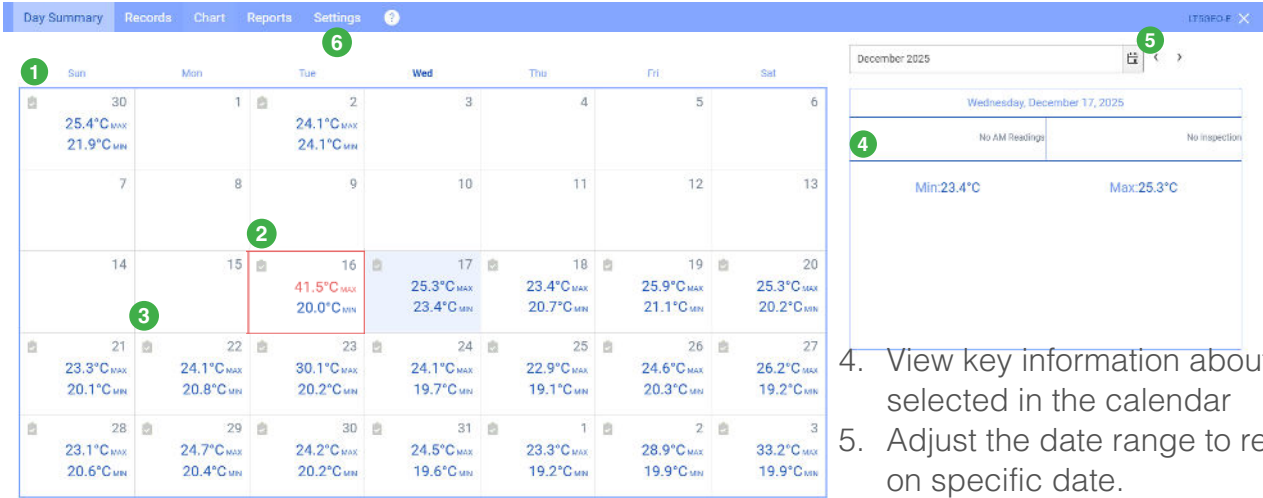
Day Summary Records Chart Reports Settings ? LTS3FO-E ✕

6

1 Sun Mon Tue Wed Thu Fri Sat

| Sun | Mon | Tue | Wed | Thu | Fri | Sat |
|---|---|---|---|---|---|---|
| 30 25.4°C MAX 21.9°C MIN | 1 | 2 24.1°C MAX 24.1°C MIN | 3 | 4 | 5 | 6 |
| 7 | 8 | 9 | 10 | 11 | 12 | 13 |
| 14 | 15 | 16 41.5°C MAX 20.0°C MIN | 17 25.3°C MAX 23.4°C MIN | 18 23.4°C MAX 20.7°C MIN | 19 25.9°C MAX 21.1°C MIN | 20 25.3°C MAX 20.2°C MIN |
| 21 23.3°C MAX 20.1°C MIN | 22 24.1°C MAX 20.8°C MIN | 23 30.1°C MAX 20.2°C MIN | 24 24.1°C MAX 19.7°C MIN | 25 22.9°C MAX 19.1°C MIN | 26 24.6°C MAX 20.3°C MIN | 27 26.2°C MAX 19.2°C MIN |
| 28 23.1°C MAX 20.6°C MIN | 29 24.7°C MAX 20.4°C MIN | 30 24.2°C MAX 20.2°C MIN | 31 24.5°C MAX 19.6°C MIN | 1 23.3°C MAX 19.2°C MIN | 2 28.9°C MAX 19.9°C MIN | 3 33.2°C MAX 19.9°C MIN |

2

3

December 2025 5 ‹ ›

Wednesday, December 17, 2025

4 No AM Readings No Inspection

Min:23.4°C Max:25.3°C

4. View key information abou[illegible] selected in the calendar

5. Adjust the date range to re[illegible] on specific date.